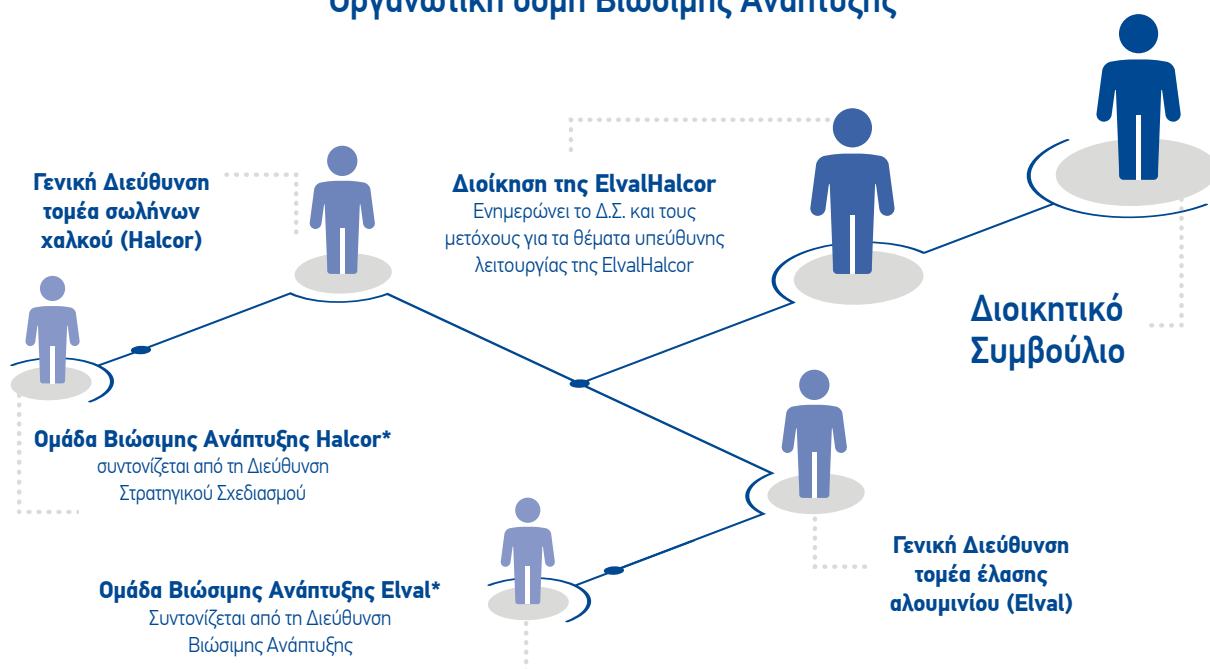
Οργανωτική δομή Βιώσιμης Ανάπτυξης

Γενική Διεύθυνση τομέα σωλήνων χαλκού (Halcor)

Διοίκηση της ElvalHalcor
Ενημερώνει το Δ.Σ. και τους μετόχους για τα θέματα υπεύθυνης λειτουργίας της ElvalHalcor

Διοικητικό Συμβούλιο

Ομάδα Βιώσιμης Ανάπτυξης Halcor*
συντονίζεται από τη Διεύθυνση Στρατηγικού Σχεδιασμού

Γενική Διεύθυνση τομέα έλασης αλουμινίου (Elval)

Ομάδα Βιώσιμης Ανάπτυξης Elval*
Συντονίζεται από τη Διεύθυνση Βιώσιμης Ανάπτυξης